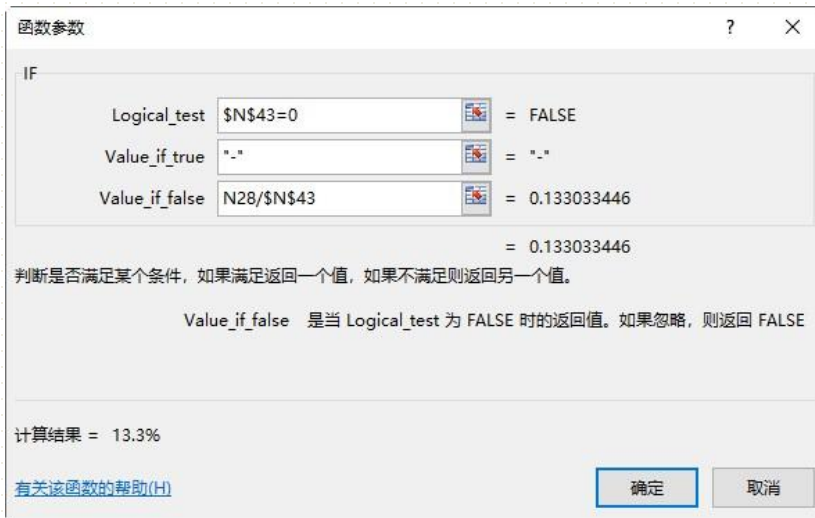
函数参数

?

×

IF

Logical_test $N$43=0 = FALSE

Value_if_true "-" = "-"

Value_if_false N28/$N$43 = 0.133033446

= 0.133033446

判断是否满足某个条件，如果满足返回一个值，如果不满足则返回另一个值。

Value_if_false 是当 Logical_test 为 FALSE 时的返回值。如果忽略，则返回 FALSE

计算结果 = 13.3%

有关该函数的帮助(H)

确定

取消